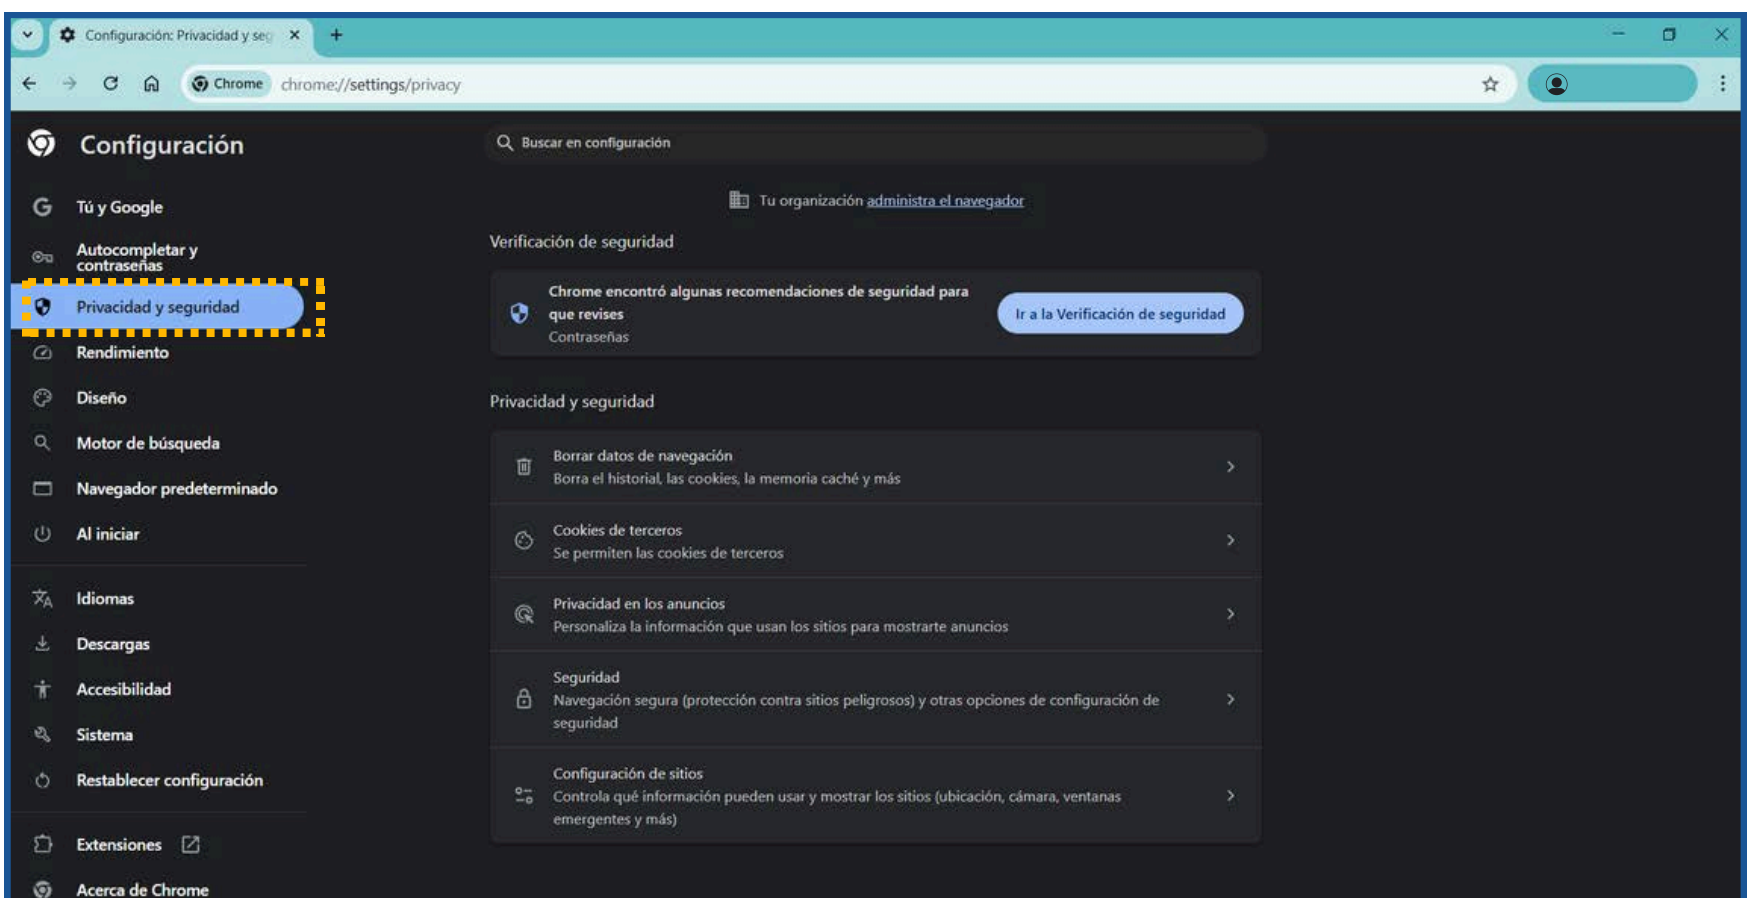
Configuración: Privacidad y seg

Chrome chrome://settings/privacy

Configuración

Buscar en configuración

Tú y Google
Autocompletar y contraseñas
Privacidad y seguridad
Rendimiento
Diseño
Motor de búsqueda
Navegador predeterminado
Al iniciar
Idiomas
Descargas
Accesibilidad
Sistema
Restablecer configuración
Extensiones
Acerca de Chrome

Tu organización administra el navegador

Verificación de seguridad

Chrome encontró algunas recomendaciones de seguridad para que revises
Contraseñas
Ir a la Verificación de seguridad

Privacidad y seguridad

Borrar datos de navegación
Borra el historial, las cookies, la memoria caché y más

Cookies de terceros
Se permiten las cookies de terceros

Privacidad en los anuncios
Personaliza la información que usan los sitios para mostrarte anuncios

Seguridad
Navegación segura (protección contra sitios peligrosos) y otras opciones de configuración de seguridad

Configuración de sitios
Controla qué información pueden usar y mostrar los sitios (ubicación, cámara, ventanas emergentes y más)